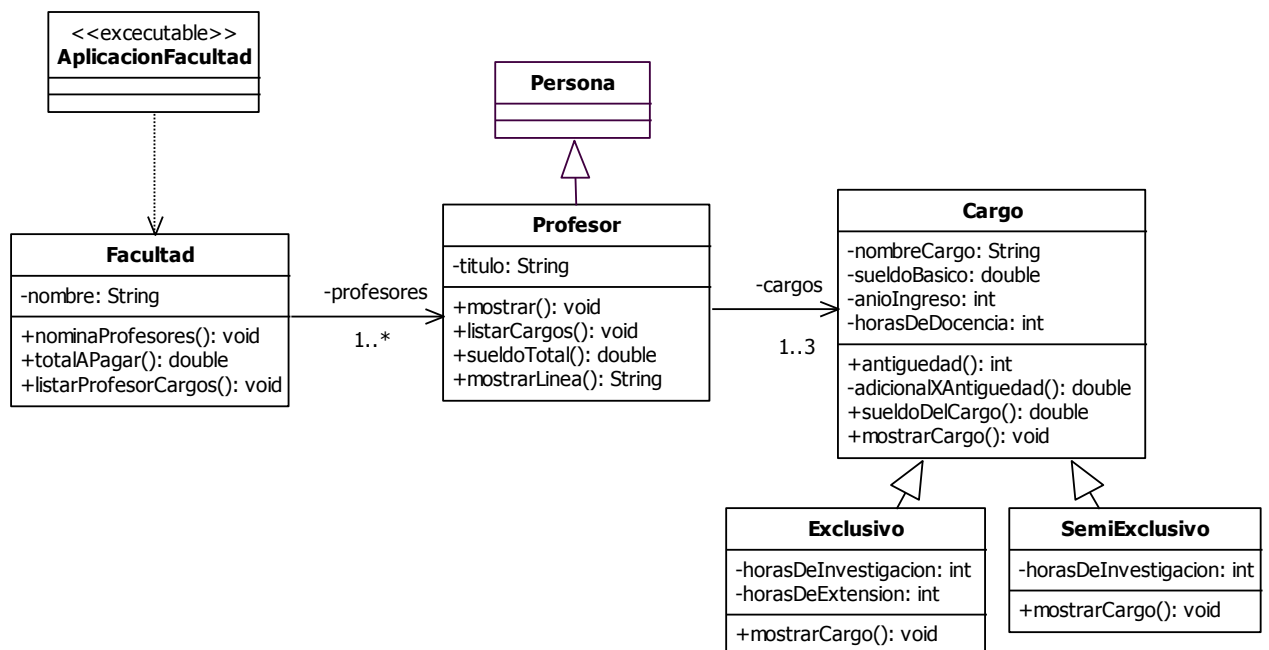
<<excecutable>>
AplicacionFacultad

Persona

Facultad
-nombre: String
+nominaProfesores(): void
+totalAPagar(): double
+listarProfesorCargos(): void

-profesores
1..*

Profesor
-titulo: String
+mostrar(): void
+listarCargos(): void
+sueldoTotal(): double
+mostrarLinea(): String

-cargos
1..3

Cargo
-nombreCargo: String
-sueldoBasico: double
-anioIngreso: int
-horasDeDocencia: int
+antiguedad(): int
-adicionalXAntiguedad(): double
+sueldoDelCargo(): double
+mostrarCargo(): void

Exclusivo
-horasDeInvestigacion: int
-horasDeExtension: int
+mostrarCargo(): void

SemiExclusivo
-horasDeInvestigacion: int
+mostrarCargo(): void